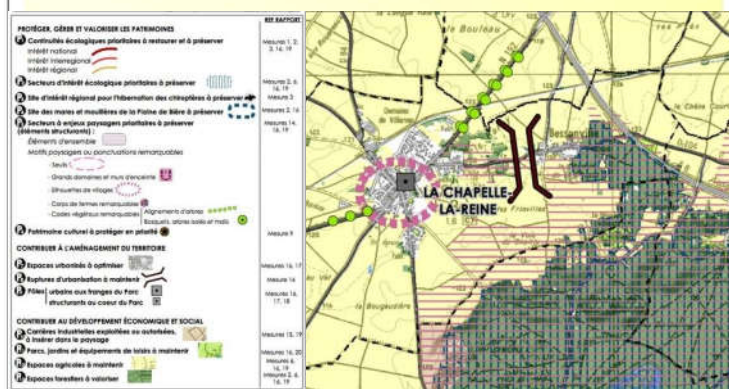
PROTÉGER, GÉRER ET VALORISER LES PATRIMOINES

REF RAPPORT

Continuités écologiques prioritaires à restaurer et à préserver
Intérêt national
Intérêt interrégional
Intérêt régional

Mesures 1, 2, 3, 16, 19

Secteurs d'intérêt écologique prioritaires à préserver

Mesures 2, 6, 16, 19

Site d'intérêt régional pour l'hibernation des chiroptères à préserver

Mesure 3

Site des mares et mouillères de la Plaine de Bière à préserver

Mesure 2, 16

Secteurs à enjeux paysagers prioritaires à préserver (éléments structurants) :

Mesures 14, 16, 19

Éléments d'ensemble

Motifs paysagers ou ponctuations remarquables

Seuils
Grands domaines et murs d'enceinte
Silhouettes de villages
Corps de fermes remarquables
Cadres végétaux remarquables
Alignements d'arbres
Bosquets, arbres isolés et mails

Patrimoine culturel à protéger en priorité

Mesure 9

CONTRIBUER À L'AMÉNAGEMENT DU TERRITOIRE

Espaces urbanisés à optimiser

Mesures 16, 17

Ruptures d'urbanisation à maintenir

Mesure 16

Pôles urbains aux franges du Parc / structurants au coeur du Parc

Mesures 16, 17, 18

CONTRIBUER AU DÉVELOPPEMENT ÉCONOMIQUE ET SOCIAL

Carrières industrielles exploitées ou autorisées, à insérer dans le paysage

Mesures 15, 19

Parcs, jardins et équipements de loisirs à maintenir

Mesures 16, 20

Espaces agricoles à maintenir

Mesures 6, 16, 19

Espaces forestiers à valoriser

Mesures 2, 6, 16, 19

le Bouleau

Bessonville

LA CHAPELLE-LA-REINE